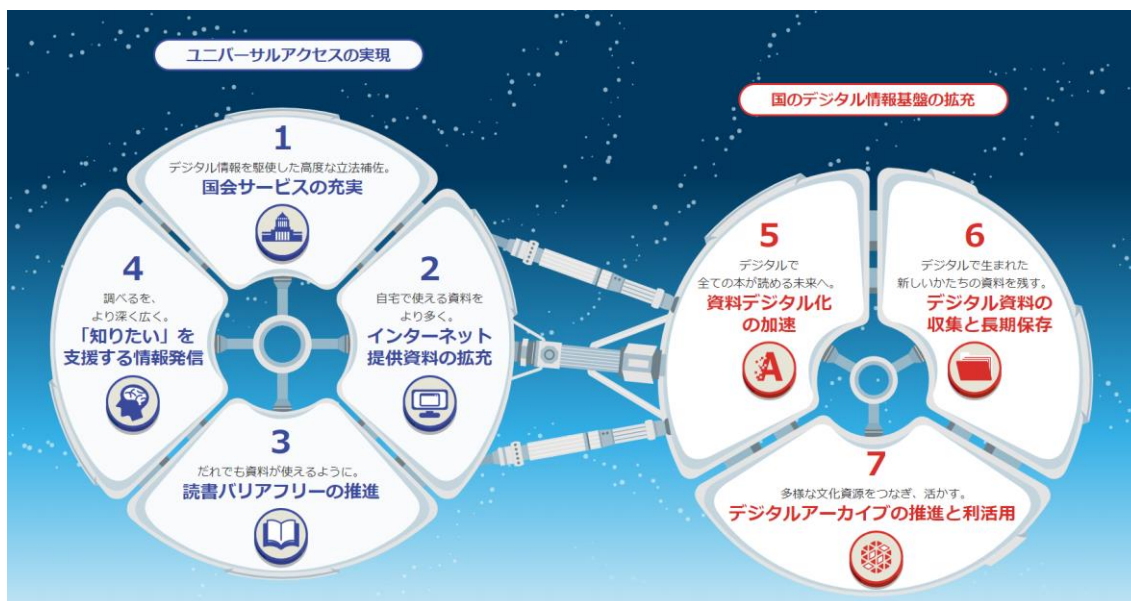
ユニバーサルアクセスの実現

1
デジタル情報を駆使した高度な立法補佐。
国会サービスの充実

4
調べるを、
より深く広く。
「知りたい」を
支援する情報発信

2
自宅で使える資料を
より多く。
インターネット
提供資料の拡充

3
だれでも資料が使えるように。
読書バリアフリーの推進

国のデジタル情報基盤の拡充

5
デジタルで
全ての本が読める未来へ。
資料デジタル化
の加速

6
デジタルで生まれた
新しいかたちの資料を残す。
デジタル資料の
収集と長期保存

7
多様な文化資源をつなぎ、活かす。
デジタルアーカイブの推進と利活用